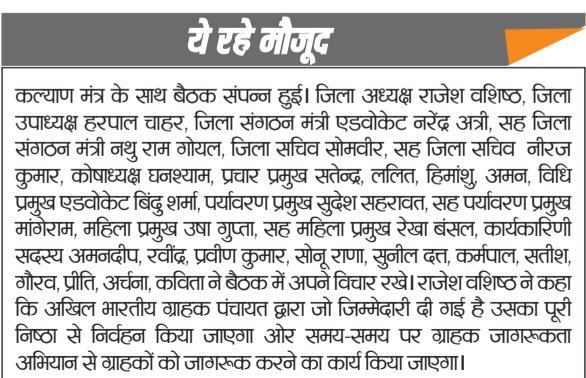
ये रहे मौजूद

कल्याण मंत्र के साथ बैठक संपन्न हुई। जिला अध्यक्ष राजेश वशिष्ठ, जिला उपाध्यक्ष हरपाल चाहर, जिला संगठन मंत्री एडवोकेट नरेंद्र अत्री, सह जिला संगठन मंत्री नथु राम गोयल, जिला सचिव सोमवीर, सह जिला सचिव नीरज कुमार, कोषाध्यक्ष घनश्याम, प्रचार प्रमुख सतेन्द्र, ललित, हिमांशु, अमन, विधि प्रमुख एडवोकेट बिंदु शर्मा, पर्यावरण प्रमुख सुदेश सहरावत, सह पर्यावरण प्रमुख मांगेराम, महिला प्रमुख उषा गुप्ता, सह महिला प्रमुख रेखा बंसल, कार्यकारिणी सदस्य अमनदीप, रवींद्र, प्रवीण कुमार, सोनू राणा, सुनील दत्त, कर्मपाल, सतीश, गौरव, प्रीति, अर्चना, कविता ने बैठक में अपने विचार रखे। राजेश वशिष्ठ ने कहा कि अखिल भारतीय ग्राहक पंचायत द्वारा जो जिम्मेदारी दी गई है उसका पूरी निष्ठा से निर्वहन किया जाएगा ओर समय-समय पर ग्राहक जागरूकता अभियान से ग्राहकों को जागरूक करने का कार्य किया जाएगा।